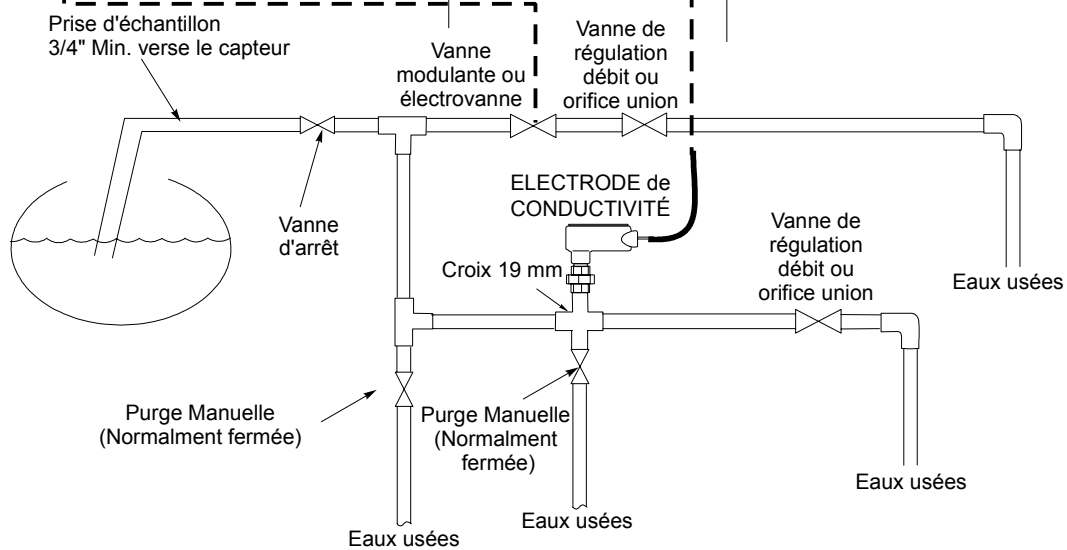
Prise d'échantillon
3/4" Min. verse le capteur

Vanne modulante ou électrovanne

Vanne de régulation débit ou orifice union

Vanne d'arrêt

ELECTRODE de CONDUCTIVITÉ

Croix 19 mm

Vanne de régulation débit ou orifice union

Eaux usées

Purge Manuelle (Normalment fermée)

Purge Manuelle (Normalment fermée)

Eaux usées

Eaux usées

Eaux usées